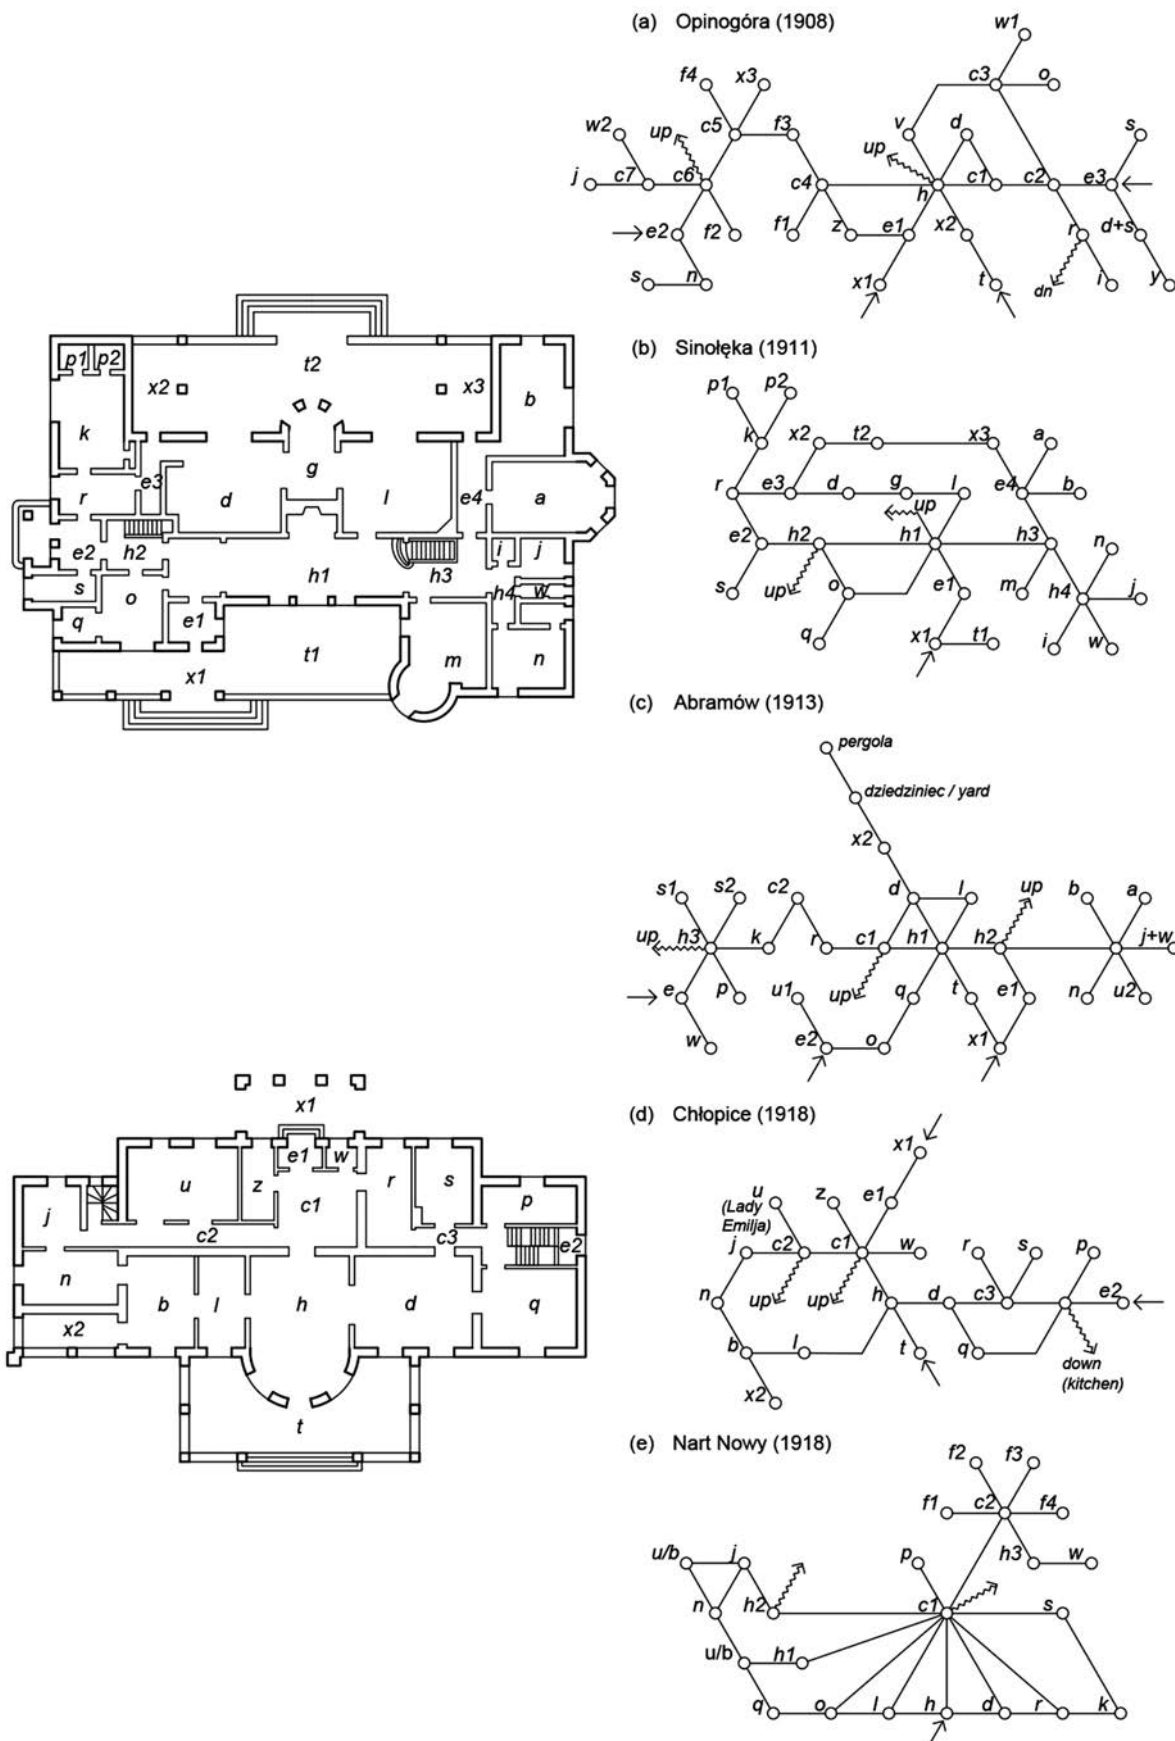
(a) Opinogóra (1908)

w1, c3, o, f4, x3, w2, up, c5, f3, v, d, s, up, j, c7, c6, c4, h, c1, c2, e3, e2, f2, f1, z, e1, x2, r, d+s, s, n, x1, t, dn, i, y

(b) Sinołęka (1911)

p1, p2, k, x2, t2, x3, a, r, e3, d, g, l, e4, b, up, e2, h2, h1, h3, n, s, up, o, e1, m, h4, j, q, x1, t1, i, w

(c) Abramów (1913)

pergola

dziedziniec / yard

x2, d, l, up, s1, s2, c2, b, a, up, h3, k, r, c1, h1, h2, j+w, e, p, u1, up, q, t, e1, n, u2, w, e2, o, x1

(d) Chłopice (1918)

x1, u (Lady Emilja), z, e1, j, c2, c1, w, r, s, p, n, up, up, h, d, c3, e2, b, l, t, q, down (kitchen), x2

(e) Nart Nowy (1918)

f2, f3, f1, c2, f4, h3, w, u/b, j, p, n, h2, c1, s, u/b, h1, q, o, l, h, d, r, k

p1, p2, x2, t2, x3, b, k, g, e3, e4, r, d, l, a, h2, e2, h1, h3, i, j, s, o, h4, w, q, e1, t1, m, n, x1

x1, e1, w, u, z, c1, r, s, j, p, c2, c3, e2, n, b, l, h, d, q, x2, t